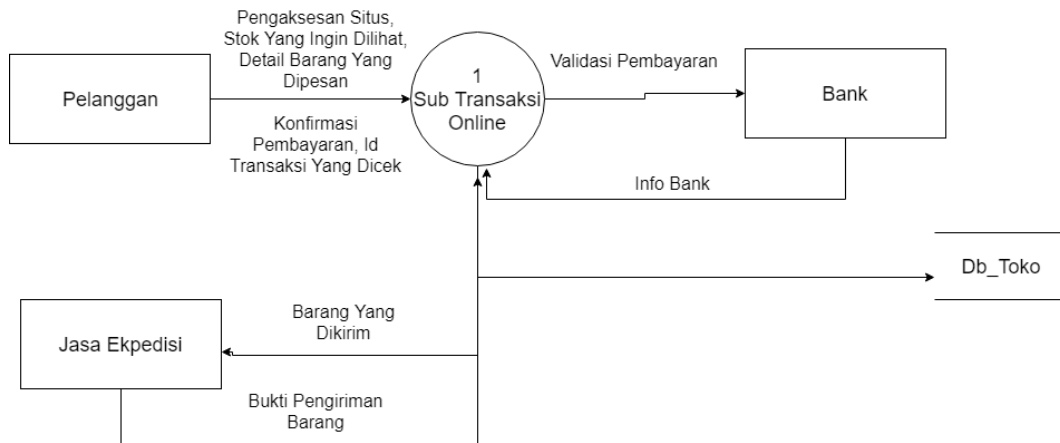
Pengaksesan Situs, Stok Yang Ingin Dilihat, Detail Barang Yang Dipesan

Pelanggan

1
Sub Transaksi Online

Validasi Pembayaran

Bank

Konfirmasi Pembayaran, Id Transaksi Yang Dicek

Info Bank

Db_Toko

Barang Yang Dikirim

Jasa Ekpedisi

Bukti Pengiriman Barang